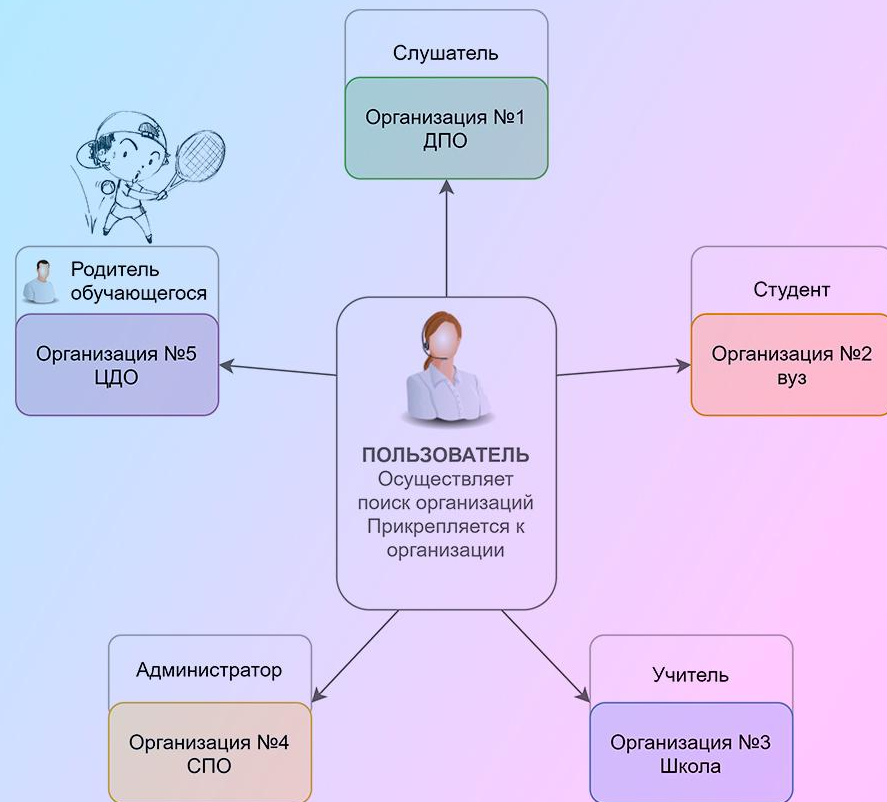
Слушатель

Организация №1
ДПО

Родитель обучающегося

Организация №5
ЦДО

Студент

Организация №2
вуз

ПОЛЬЗОВАТЕЛЬ
Осуществляет поиск организаций
Прикрепляется к организации

Администратор

Организация №4
СПО

Учитель

Организация №3
Школа